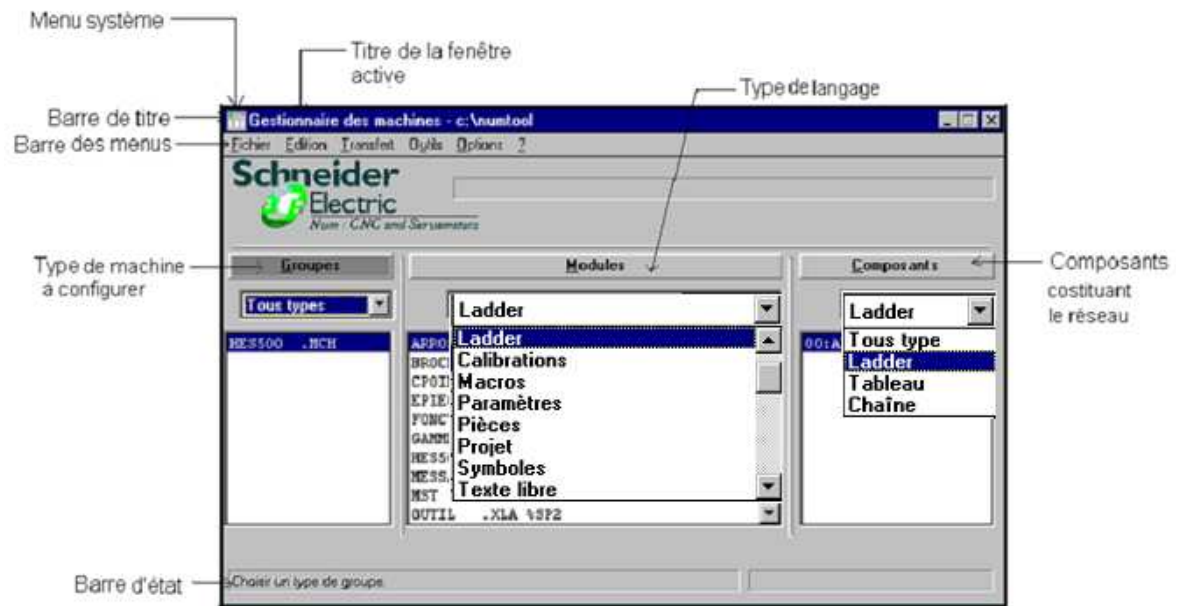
Menu système

Titre de la fenêtre active

Type de langage

Barre de titre

Gestionnaire des machines - c:\numtool

Barre des menus

Fichier Edition Transfert Outils Options ?

Schneider Electric

Num · CNC and Servomotors

Type de machine a configurer

Groupes

Modules

Composants

Composants costituant le réseau

Tous types

Ladder

Ladder

MESS00 .MCH

ARPO

BROC

CPOI

EPIE

FONC

GAMM

MESS

MESS

MST

OUTIL .XLA %SP2

Ladder

Calibrations

Macros

Paramètres

Pièces

Projet

Symboles

Texte libre

00:A

Tous type

Ladder

Tableau

Chaîne

Barre d'état

Choisir un type de groupe.